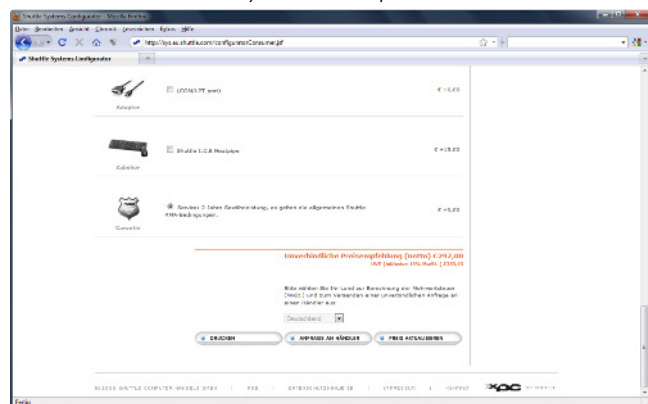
Shuttle Systems Configurator - Mozilla Firefox

Datei Bearbeiten Ansicht Chronik Lesezeichen Extras Hilfe

http://sysas.shuttle.com/configuratorConsumer.jsf

Shuttle Systems Configurator

Adapter

(COM/LPT port)

€ +0,00

Zubehör

Shuttle LCD Displays

€ +15,00

Garantie

Service: 2 Jahre Gewährleistung, es gelten die allgemeinen Shuttle RMA-Bedingungen.

€ +0,00

Unverbindliche Preisempfehlung (netto) €292,00

MwSt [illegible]

Bitte wählen Sie Ihr Land zur Berechnung der Mehrwertsteuer (MwSt.) und zum Versenden einer unverbindlichen Anfrage an einen Händler aus

Deutschland

DRUCKEN

ANFRAGE AN HÄNDLER

FREIE KONFIGURIEREN

©2008 SHUTTLE COMPUTER HANDELS GMBH | FAQ | DATENSCHUTZ | IMPRESSUM | KONTAKT

Fertig